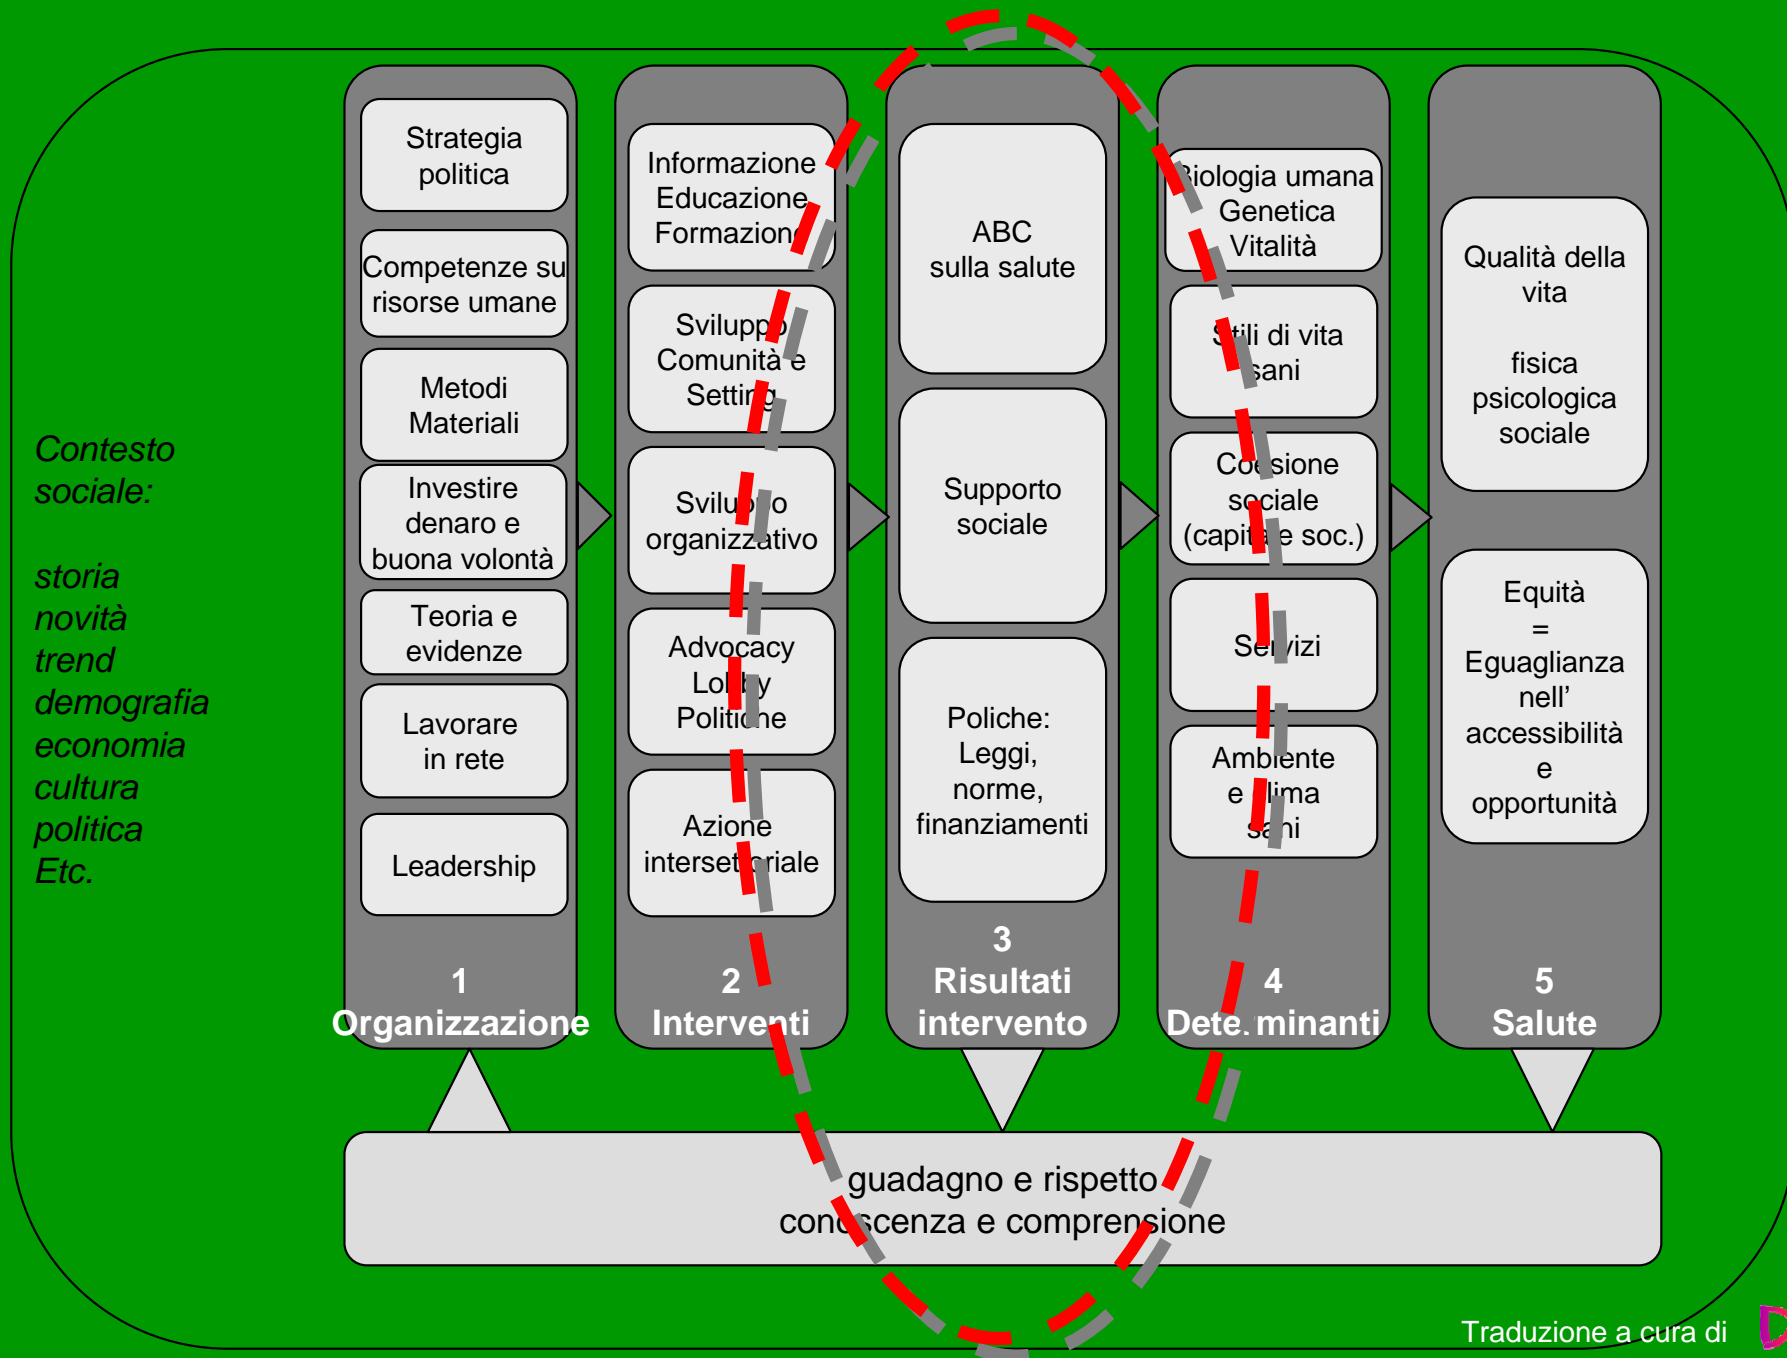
Contesto sociale:

storia
novità
trend
demografia
economia
cultura
politica
Etc.

Strategia politica

Competenze su risorse umane

Metodi Materiali

Investire denaro e buona volontà

Teoria e evidenze

Lavorare in rete

Leadership

1
Organizzazione

Informazione Educazione Formazion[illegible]

Svilupp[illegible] Comunità e Settin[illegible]

Svilu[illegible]o organizzativo

Advocacy Lo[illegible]y Politi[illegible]e

Azione interset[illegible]riale

2
Interventi

ABC sulla salute

Supporto sociale

Poliche: Leggi, norme, finanziamenti

3
Risultati intervento

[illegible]iologia umana Genetica Vitalità

S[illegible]ili di vita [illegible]sani

Co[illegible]sione sociale (capit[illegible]e soc.)

Se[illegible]vizi

Ambiente e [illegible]lima sa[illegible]i

4
Dete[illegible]minanti

Qualità della vita

fisica psicologica sociale

Equità = Eguaglianza nell' accessibilità e opportunità

5
Salute

guadagno e rispetto
con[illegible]scenza e comprensione

Traduzione a cura di